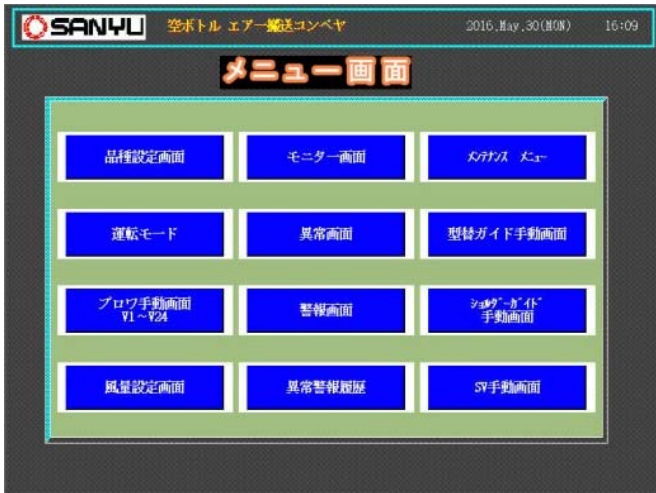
SANYU 空ボトル エアー搬送コンベヤ 2016.May.30(MON) 16:09

メニュー画面

品種設定画面

モニター画面

ﾒﾝﾃﾅﾝｽ ﾒﾆｭｰ

運転モード

異常画面

型替ガイド手動画面

ブロワ手動画面 V1～V24

警報画面

ｼｮﾙﾀﾞｰｶﾞｲﾄﾞ 手動画面

風量設定画面

異常警報履歴

SV手動画面